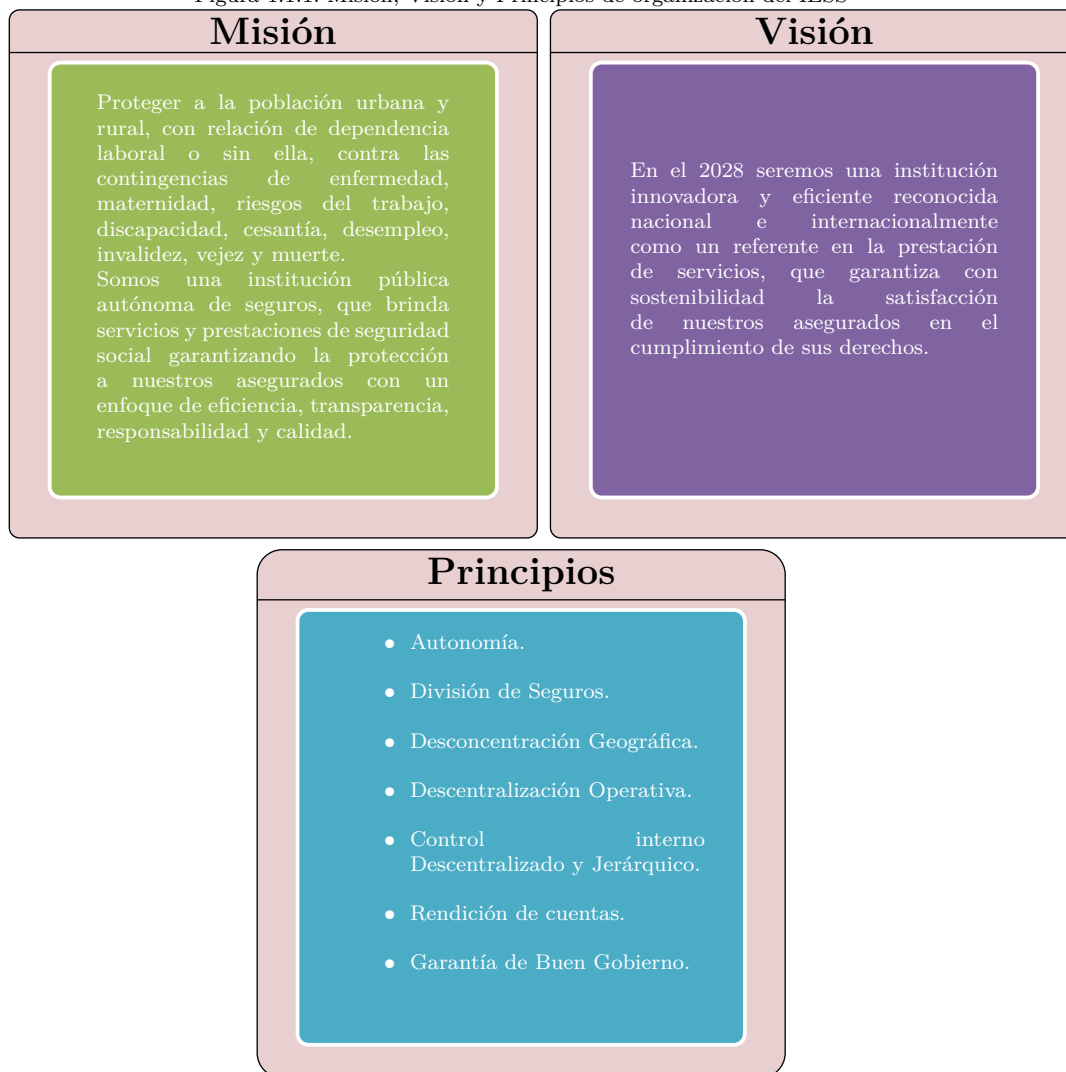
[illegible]

Misión

Proteger a la población urbana y rural, con relación de dependencia laboral o sin ella, contra las contingencias de enfermedad, maternidad, riesgos del trabajo, discapacidad, cesantía, desempleo, invalidez, vejez y muerte.
Somos una institución pública autónoma de seguros, que brinda servicios y prestaciones de seguridad social garantizando la protección a nuestros asegurados con un enfoque de eficiencia, transparencia, responsabilidad y calidad.

Visión

En el 2028 seremos una institución innovadora y eficiente reconocida nacional e internacionalmente como un referente en la prestación de servicios, que garantiza con sostenibilidad la satisfacción de nuestros asegurados en el cumplimiento de sus derechos.

Principios

- Autonomía.
- División de Seguros.
- Desconcentración Geográfica.
- Descentralización Operativa.
- Control interno Descentralizado y Jerárquico.
- Rendición de cuentas.
- Garantía de Buen Gobierno.